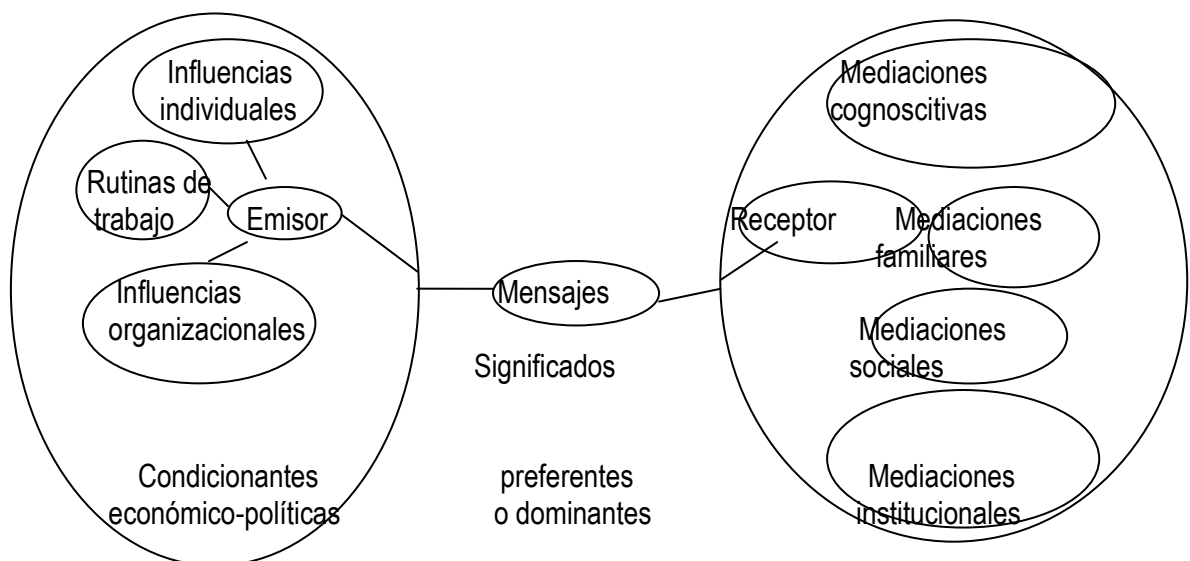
Influencias individuales

Rutinas de trabajo

Emisor

Influencias organizacionales

Condicionantes económico-políticas

Mensajes

Significados

preferentes o dominantes

Mediaciones cognoscitivas

Receptor

Mediaciones familiares

Mediaciones sociales

Mediaciones institucionales